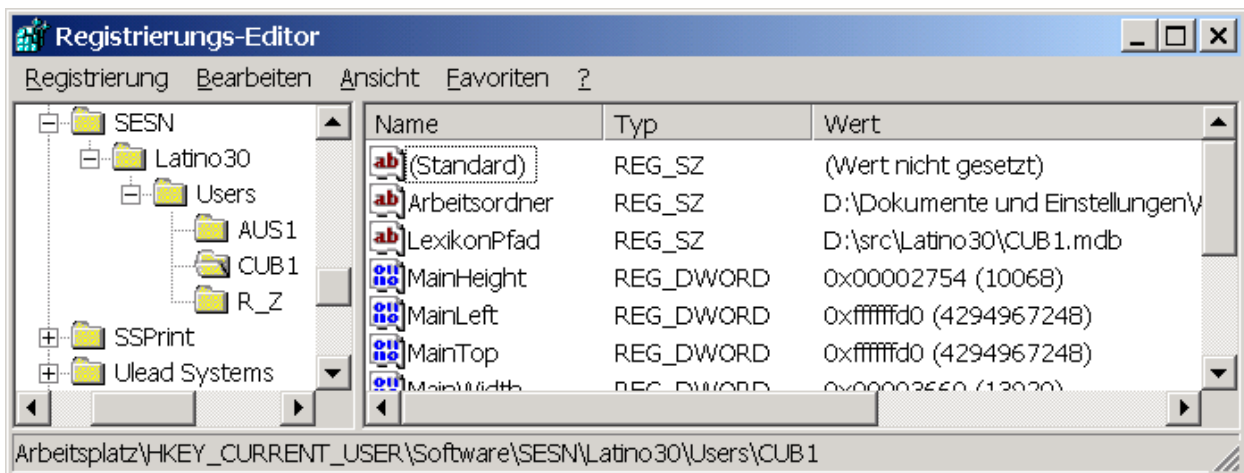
Registrierungs-Editor

Registrierung Bearbeiten Ansicht Favoriten ?

SESN
Latino30
Users
AUS1
CUB1
R_Z
SSPrint
Ulead Systems

| Name | Typ | Wert |
|---|---|---|
| (Standard) | REG_SZ | (Wert nicht gesetzt) |
| Arbeitsordner | REG_SZ | D:\Dokumente und Einstellungen\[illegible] |
| LexikonPfad | REG_SZ | D:\src\Latino30\CUB1.mdb |
| MainHeight | REG_DWORD | 0x00002754 (10068) |
| MainLeft | REG_DWORD | 0xffffffd0 (4294967248) |
| MainTop | REG_DWORD | 0xffffffd0 (4294967248) |
| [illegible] | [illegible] | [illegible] |

Arbeitsplatz\HKEY_CURRENT_USER\Software\SESN\Latino30\Users\CUB1